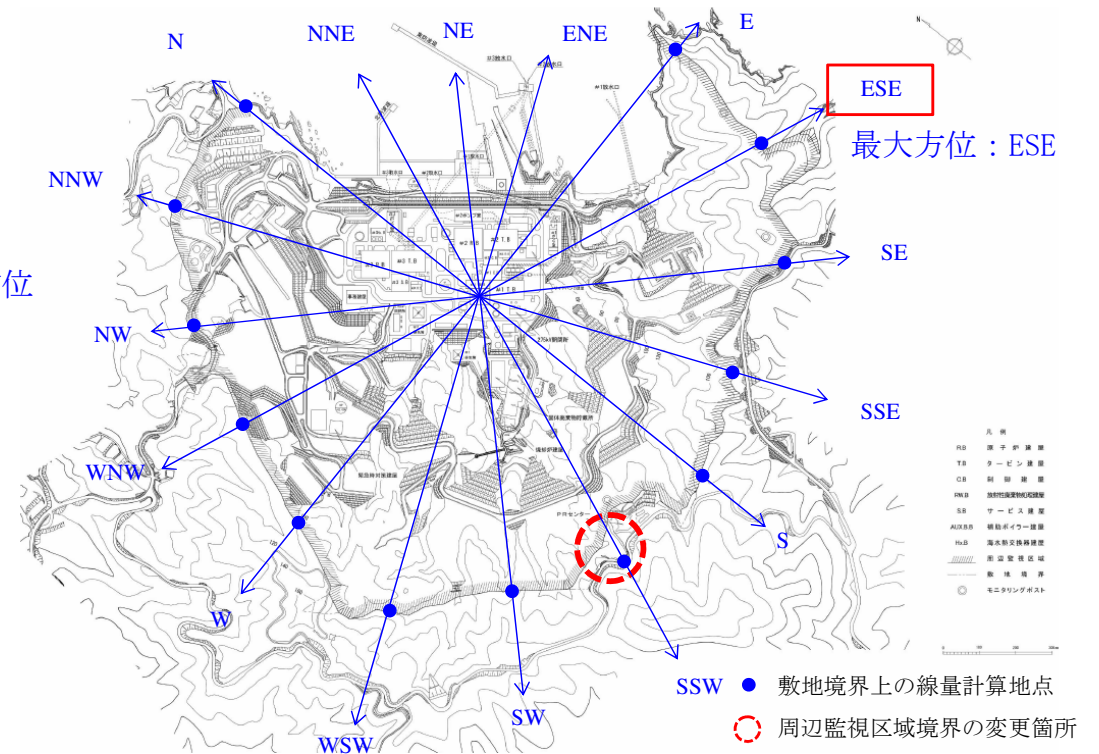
N
NNE
NE
ENE
E
ESE
最大方位：ESE
NNW
SE
位
NW
SSE
WNW
S
W
SSW
SW
WSW
凡例
R.B 原子炉建屋
T.B タービン建屋
C.B 制御建屋
RW.B 放射性廃棄物処理建屋
S.B サービス建屋
AUX.B.B 補助ボイラー建屋
Hx.B 海水熱交換器建屋
周辺監視区域
敷地境界
モニタリングポスト
敷地境界上の線量計算地点
周辺監視区域境界の変更箇所